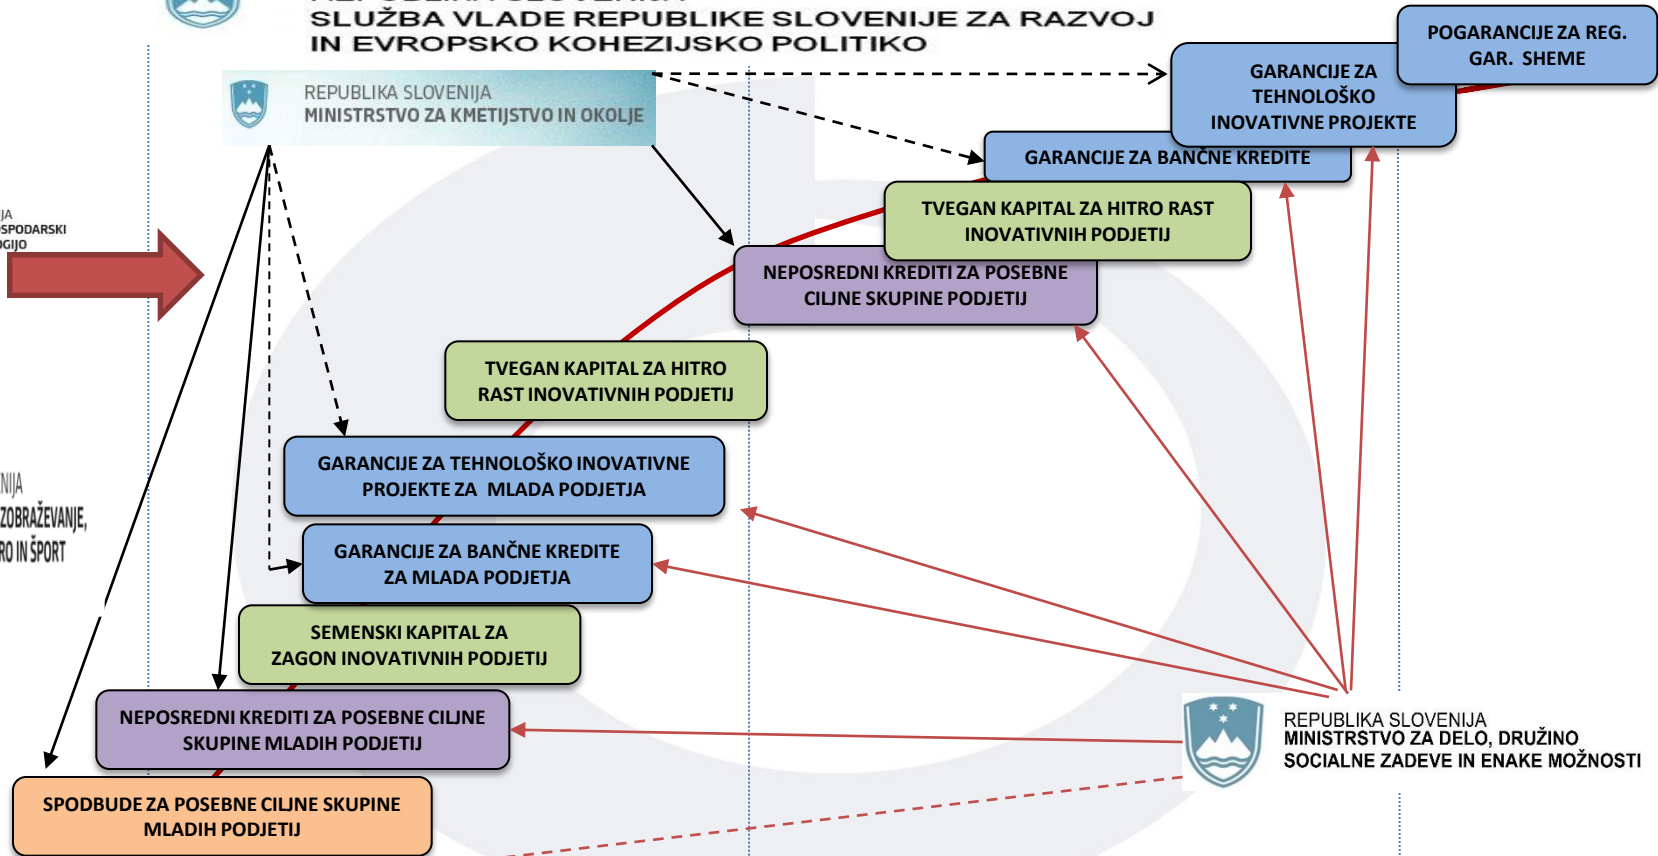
SLUŽBA VLADE REPUBLIKE SLOVENIJE ZA RAZVOJ IN EVROPSKO KOHEZIJSKO POLITIKO

REPUBLIKA SLOVENIJA
MINISTRSTVO ZA KMETIJSTVO IN OKOLJE

POGARANCIJE ZA REG. GAR. SHEME

GARANCIJE ZA TEHNOLOŠKO INOVATIVNE PROJEKTE

GARANCIJE ZA BANČNE KREDITE

TVEGAN KAPITAL ZA HITRO RAST INOVATIVNIH PODJETIJ

NEPOSREDNI KREDITI ZA POSEBNE CILJNE SKUPINE PODJETIJ

JA
SPODARSKI
GIJO

TVEGAN KAPITAL ZA HITRO RAST INOVATIVNIH PODJETIJ

GARANCIJE ZA TEHNOLOŠKO INOVATIVNE PROJEKTE ZA MLADA PODJETJA

NIJA
ZOBRAŽEVANJE,
RO IN ŠPORT

GARANCIJE ZA BANČNE KREDITE ZA MLADA PODJETJA

SEMENSKI KAPITAL ZA ZAGON INOVATIVNIH PODJETIJ

NEPOSREDNI KREDITI ZA POSEBNE CILJNE SKUPINE MLADIH PODJETIJ

SPODBUDE ZA POSEBNE CILJNE SKUPINE MLADIH PODJETIJ

REPUBLIKA SLOVENIJA
MINISTRSTVO ZA DELO, DRUŽINO SOCIALNE ZADEVE IN ENAKE MOŽNOSTI